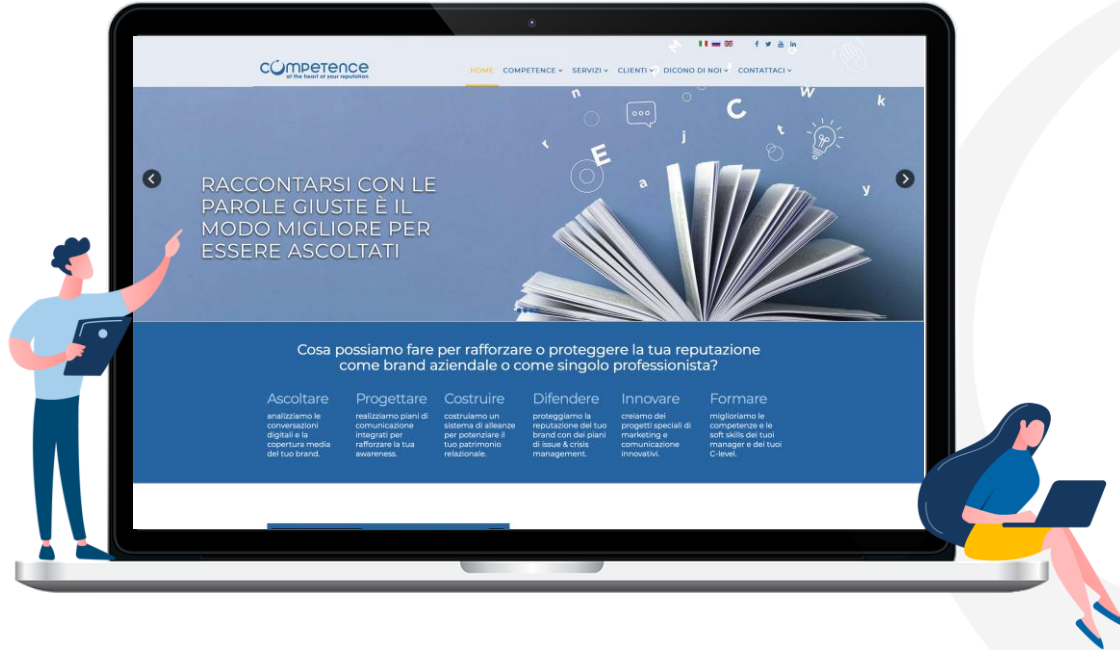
COMPETENCE
at the heart of your reputation

HOME COMPETENCE SERVIZI CLIENTI DICONO DI NOI CONTATTACI

RACCONTARSI CON LE PAROLE GIUSTE È IL MODO MIGLIORE PER ESSERE ASCOLTATI

Cosa possiamo fare per rafforzare o proteggere la tua reputazione come brand aziendale o come singolo professionista?

Ascoltare
analizziamo le conversazioni digitali e la copertura media del tuo brand.

Progettare
realizziamo piani di comunicazione integrati per rafforzare la tua awareness.

Costruire
costruiamo un sistema di alleanze per potenziare il tuo patrimonio relazionale.

Difendere
proteggiamo la reputazione del tuo brand con dei piani di issue & crisis management.

Innovare
creiamo dei progetti speciali di marketing e comunicazione innovativi.

Formare
miglioriamo le competenze e le soft skills dei tuoi manager e dei tuoi C-level.